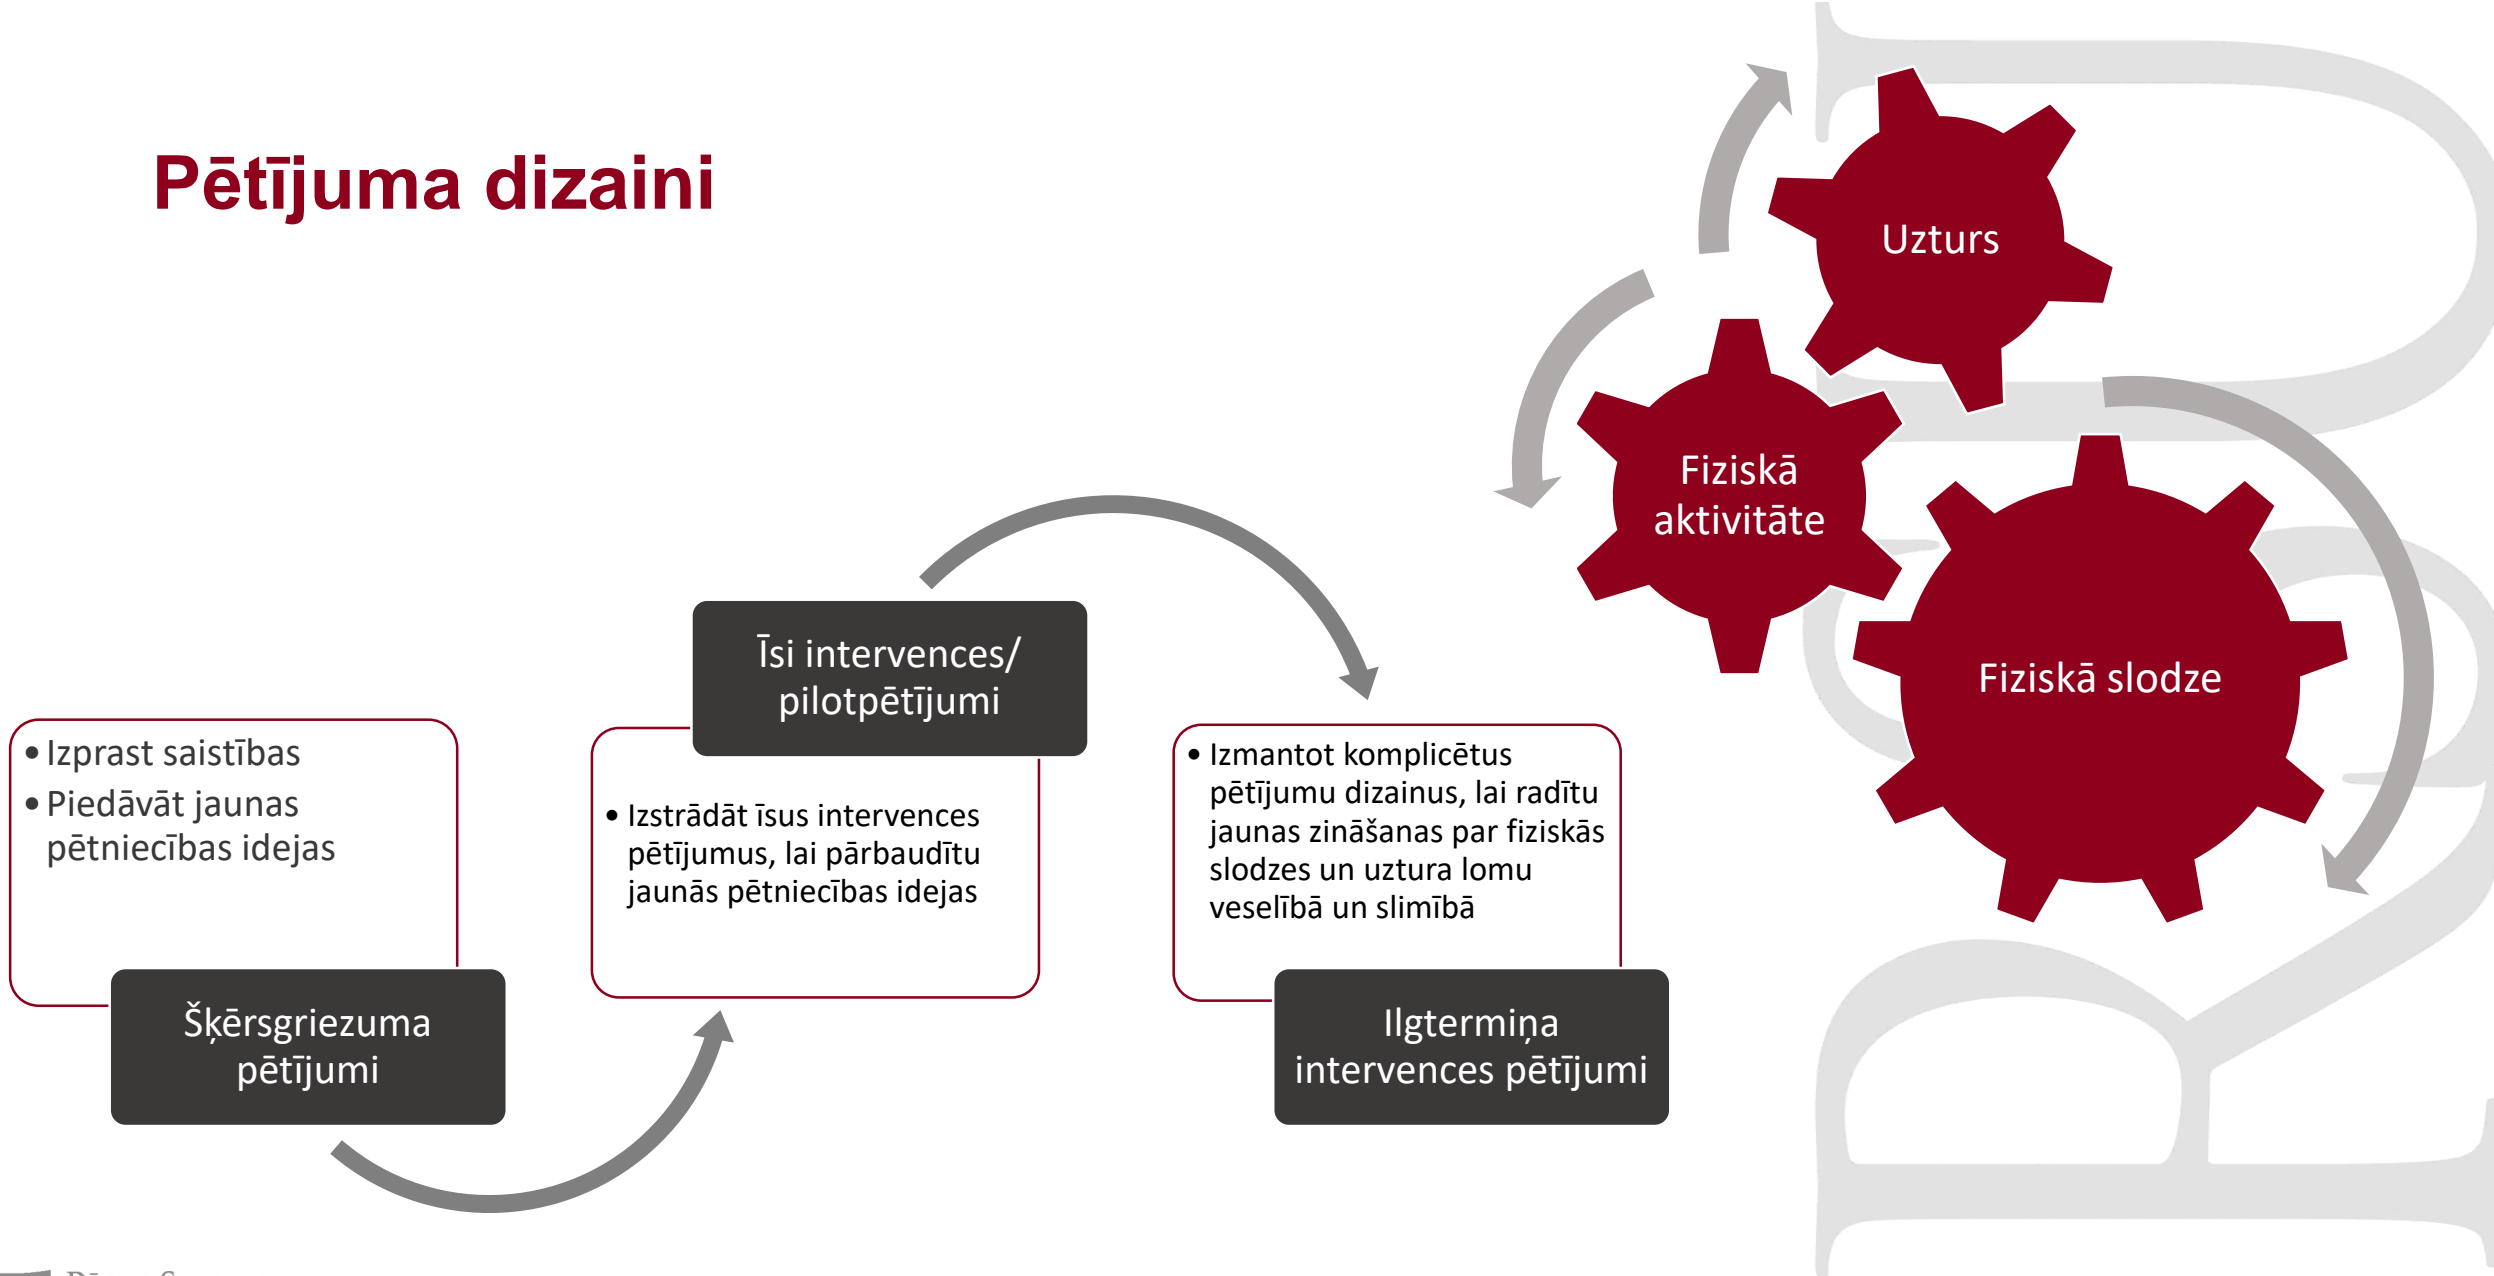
Pētījuma dizaini

Uzturs

Fiziskā aktivitāte

Fiziskā slodze

• Izprast saistības
• Piedāvāt jaunas pētniecības idejas

Šķērsgriezuma pētījumi

Īsi intervences/ pilotpētījumi

• Izstrādāt īsus intervences pētījumus, lai pārbaudītu jaunās pētniecības idejas

• Izmantot komplicētus pētījumu dizainus, lai radītu jaunas zināšanas par fiziskās slodzes un uztura lomu veselībā un slimībā

Ilgtermiņa intervences pētījumi

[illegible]